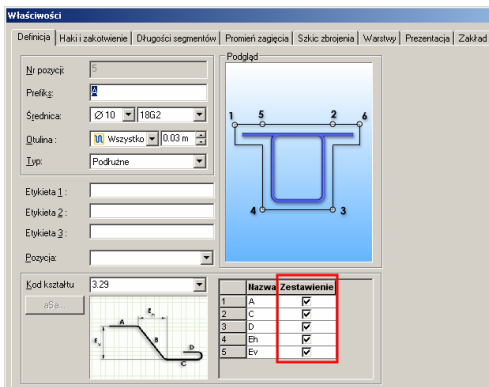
Właściwości

Definicja | Haki i zakotwienie | Długości segmentów | Promień zagięcia | Szkic zbrojenia | Warstwy | Prezentacja | Zakład

Nr pozycji: 5
Prefiks: A
Średnica: ∅10 | 18G2
Otulina: Wszystko | 0.03 m
Typ: Podłużne

Etykieta 1:
Etykieta 2:
Etykieta 3:
Pozycja:

Kod kształtu: 3.29
aSa...

Podgląd
1 5 2 6
4 3

A B C D
$E_h$
$E_v$

| | Nazwa | Zestawienie |
|---|---|---|
| 1 | A | ☑ |
| 2 | C | ☑ |
| 3 | D | ☑ |
| 4 | Eh | ☑ |
| 5 | Ev | ☑ |